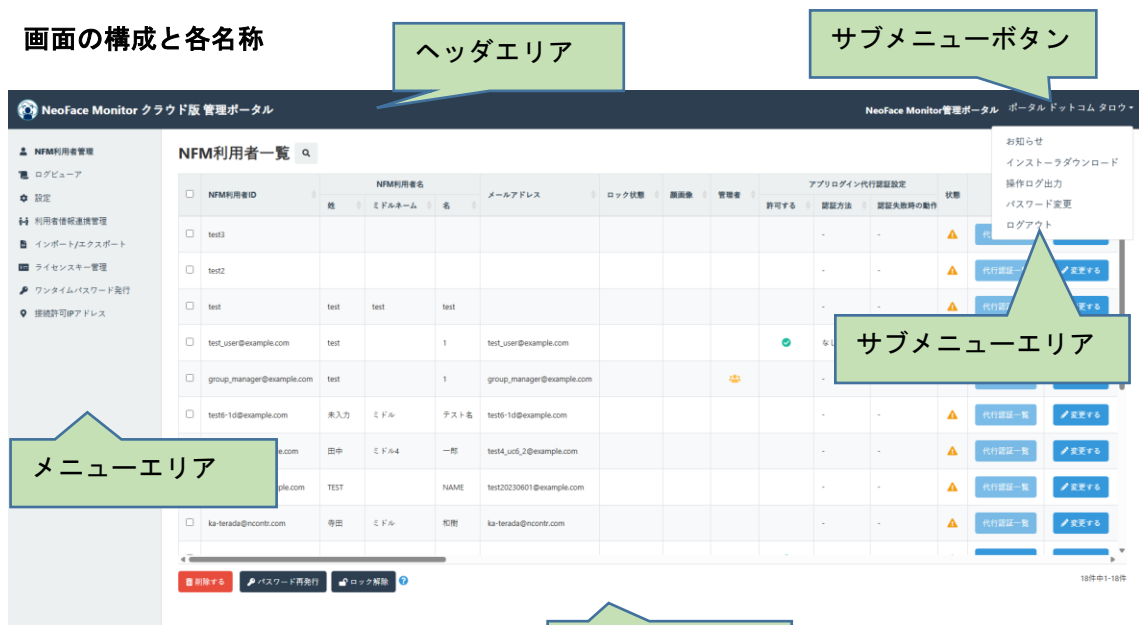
画面の構成と各名称

ヘッダエリア

サブメニューボタン

NeoFace Monitor クラウド版 管理ポータル

NeoFace Monitor管理ポータル　ポータル ドットコム タロウ

お知らせ
インストーラダウンロード
操作ログ出力
パスワード変更
ログアウト

NFM利用者管理
ログビューア
設定
利用者情報連携管理
インポート/エクスポート
ライセンスキー管理
ワンタイムパスワード発行
接続許可IPアドレス

NFM利用者一覧

| | NFM利用者ID | NFM利用者名 姓 | ミドルネーム | 名 | メールアドレス | ロック状態 | 顔画像 | 管理者 | アプリログイン代行認証設定 許可する | 認証方法 | 認証失敗時の動作 | 状態 | | |
|---|---|---|---|---|---|---|---|---|---|---|---|---|---|---|
| | test3 | | | | | | | | | - | - | | 代行認証 | |
| | test2 | | | | | | | | | - | - | | 代行認証一 | 変更する |
| | test | test | test | test | | | | | | - | - | | 代行認証 | 変更する |
| | test_user@example.com | test | | 1 | test_user@example.com | | | | | なし | | | | |
| | group_manager@example.com | test | | 1 | group_manager@example.com | | | | | - | | | | |
| | test6-1d@example.com | 未入力 | ミドル | テスト名 | test6-1d@example.com | | | | | - | - | | 代行認証一覧 | 変更する |
| | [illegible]e.com | 田中 | ミドル4 | 一郎 | test4_uc6_2@example.com | | | | | - | - | | 代行認証一覧 | 変更する |
| | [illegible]ple.com | TEST | | NAME | test20230601@example.com | | | | | - | - | | 代行認証一覧 | 変更する |
| | ka-terada@ncontr.com | 寺田 | ミドル | 和樹 | ka-terada@ncontr.com | | | | | - | - | | 代行認証一覧 | 変更する |

サブメニューエリア

メニューエリア

削除する　パスワード再発行　ロック解除

18件中1-18件